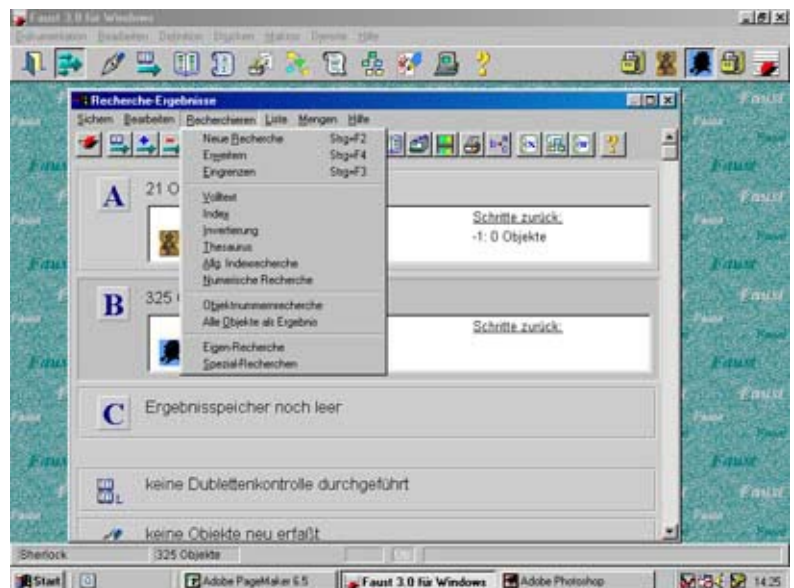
Faust 3.0 für Windows

Dokumentation Bearbeiten Definition Objekte Makros Dienste Hilfe

Recherche-Ergebnisse

Sichern Bearbeiten Recherchieren Liste Mengen Hilfe

Neue Recherche Strg+F2
Erweitern Strg+F4
Eingrenzen Strg+F3

Volltext
Index
Invertierung
Thesaurus
Allg. Indexrecherche
Numerische Recherche

Objektnummernrecherche
Alle Objekte als Ergebnis

Eigen-Recherche
Spezial-Recherchen

A 21 O

Schritte zurück:
-1: 0 Objekte

B 325

Schritte zurück:

C Ergebnisspeicher noch leer

keine Dublettenkontrolle durchgeführt

keine Objekte neu erfaßt

Sherlock 325 Objekte

Start Adobe PageMaker 6.5 Faust 3.0 für Windows Adobe Photoshop 14:25

Faust